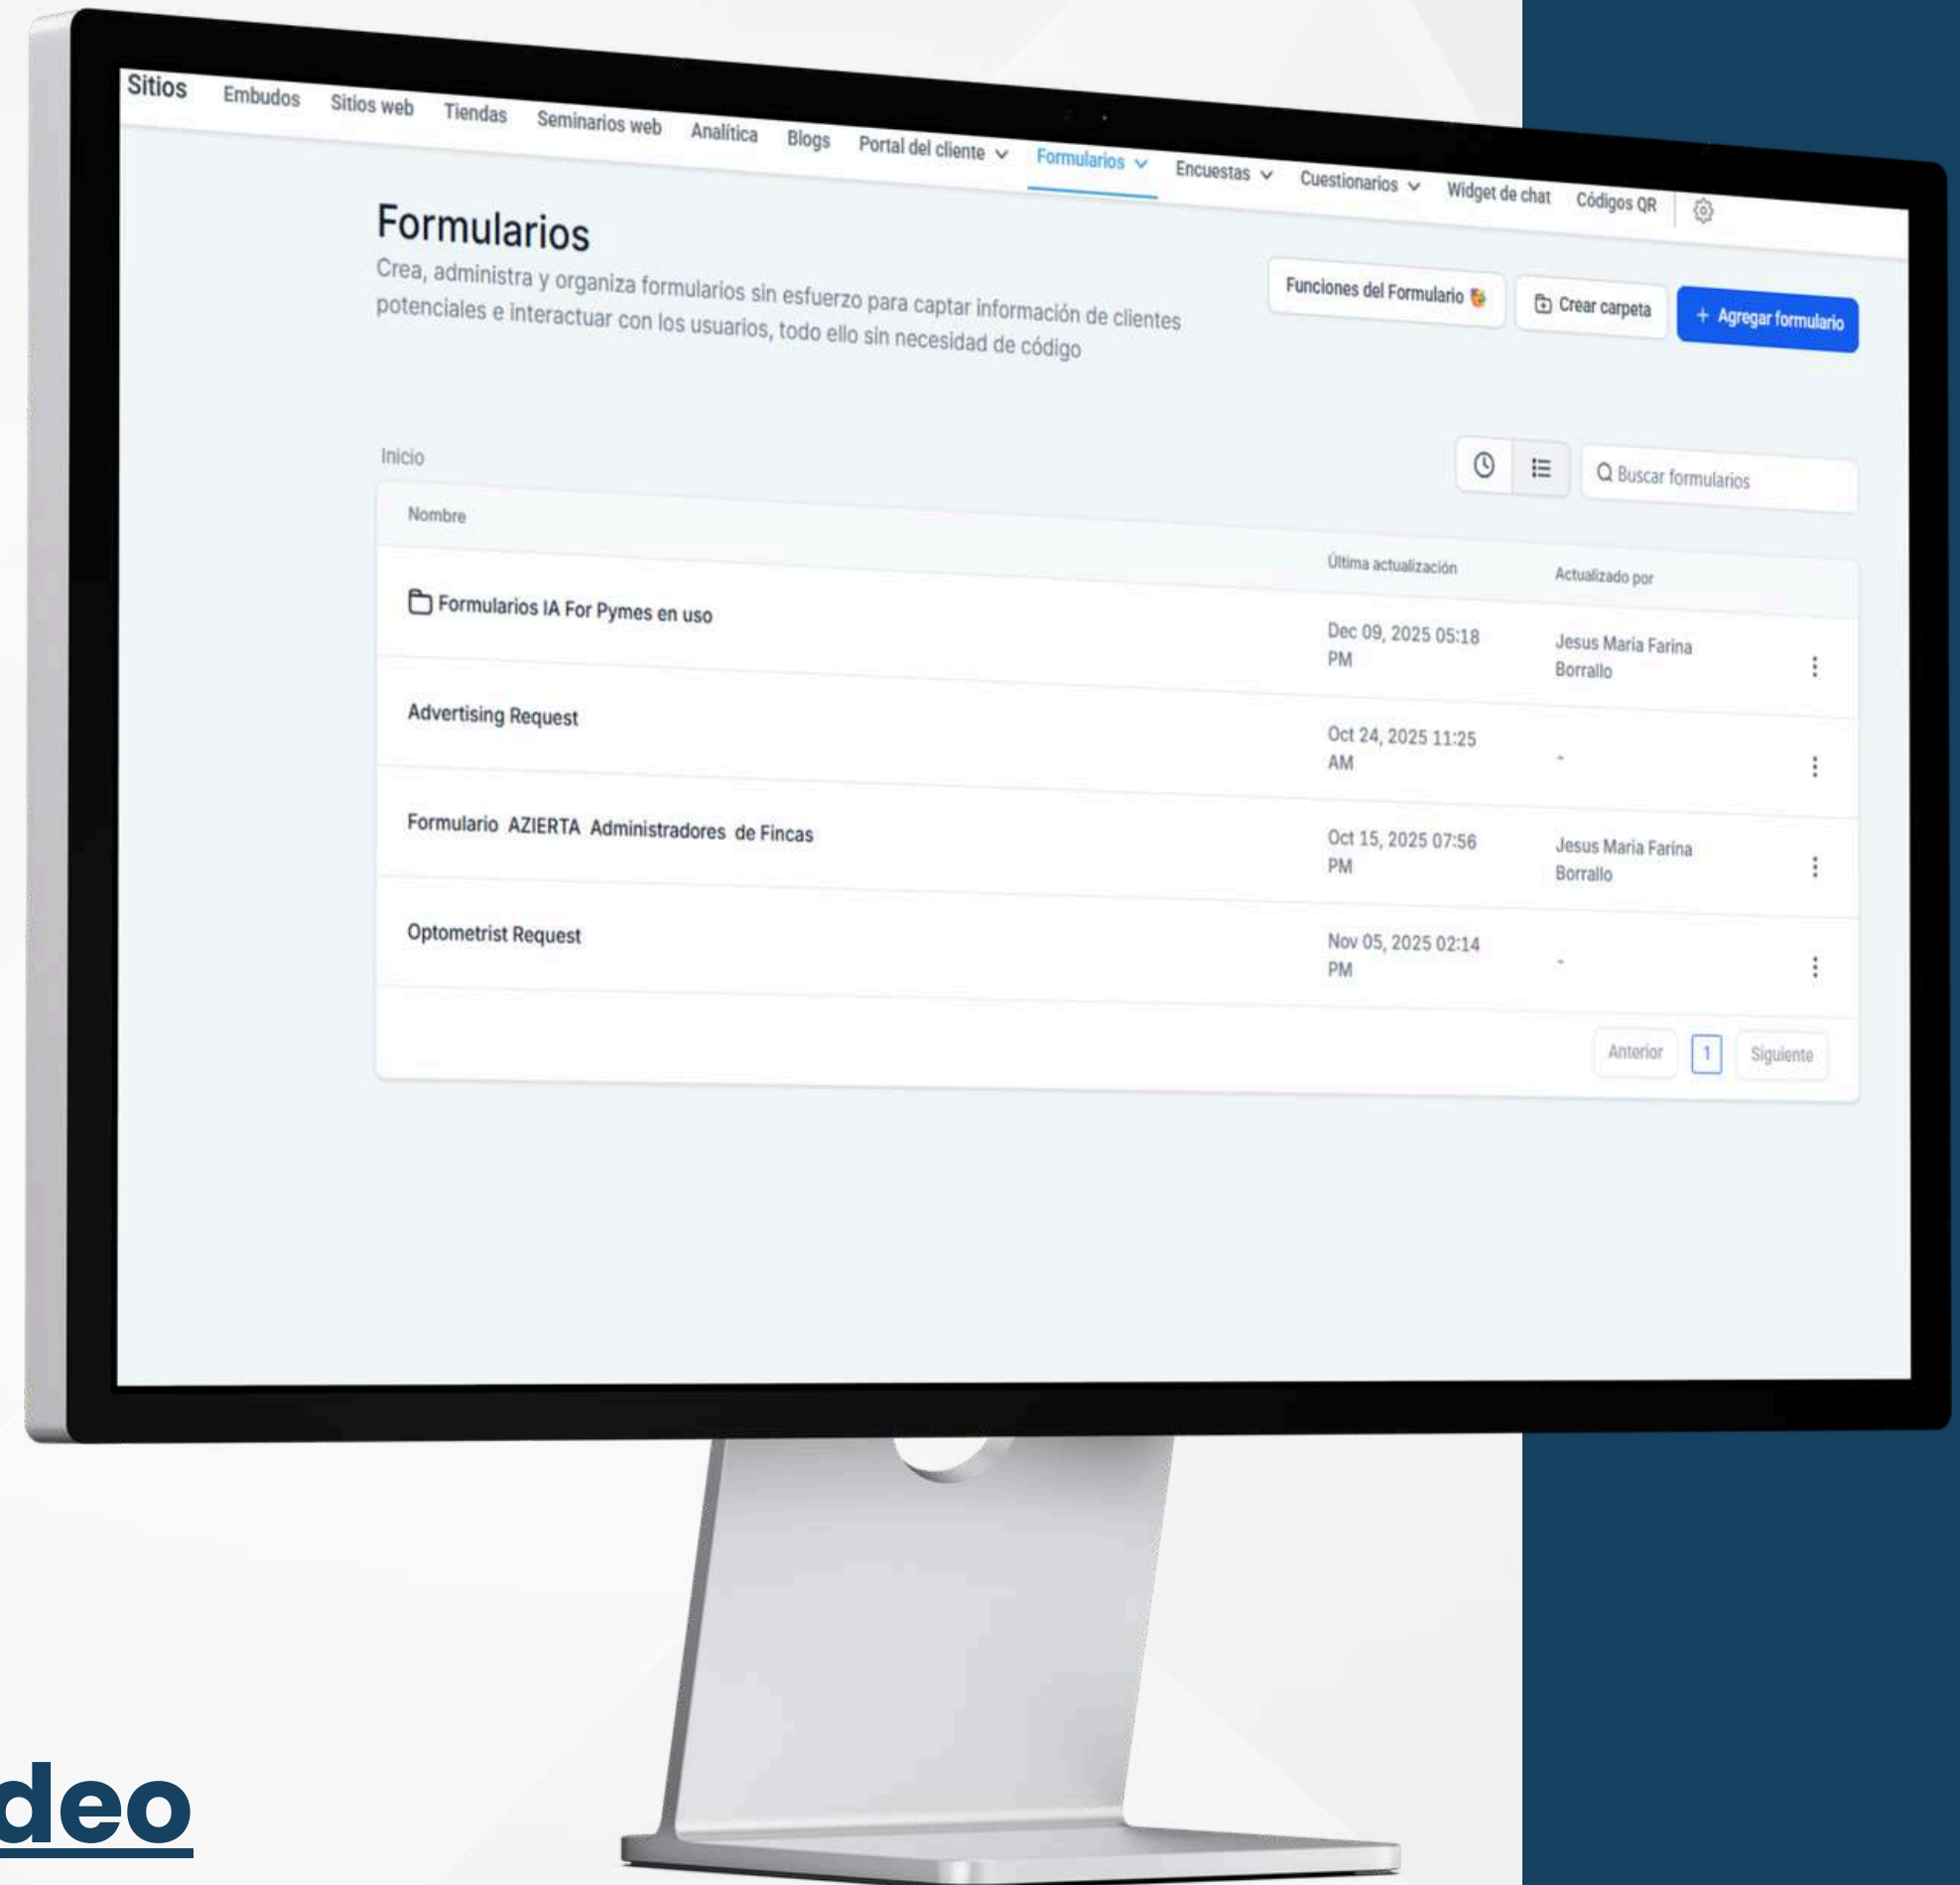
Sitios Embudos Sitios web Tiendas Seminarios web Analítica Blogs Portal del cliente Formularios Encuestas Cuestionarios Widget de chat Códigos QR

Formularios

Crea, administra y organiza formularios sin esfuerzo para captar información de clientes potenciales e interactuar con los usuarios, todo ello sin necesidad de código

Funciones del Formulario Crear carpeta + Agregar formulario

Inicio

Buscar formularios

| Nombre | Última actualización | Actualizado por |
|---|---|---|
| Formularios IA For Pymes en uso | Dec 09, 2025 05:18 PM | Jesus Maria Farina Borrallo |
| Advertising Request | Oct 24, 2025 11:25 AM | - |
| Formulario AZIERTA Administradores de Fincas | Oct 15, 2025 07:56 PM | Jesus Maria Farina Borrallo |
| Optometrist Request | Nov 05, 2025 02:14 PM | - |

Anterior 1 Siguiente

deo